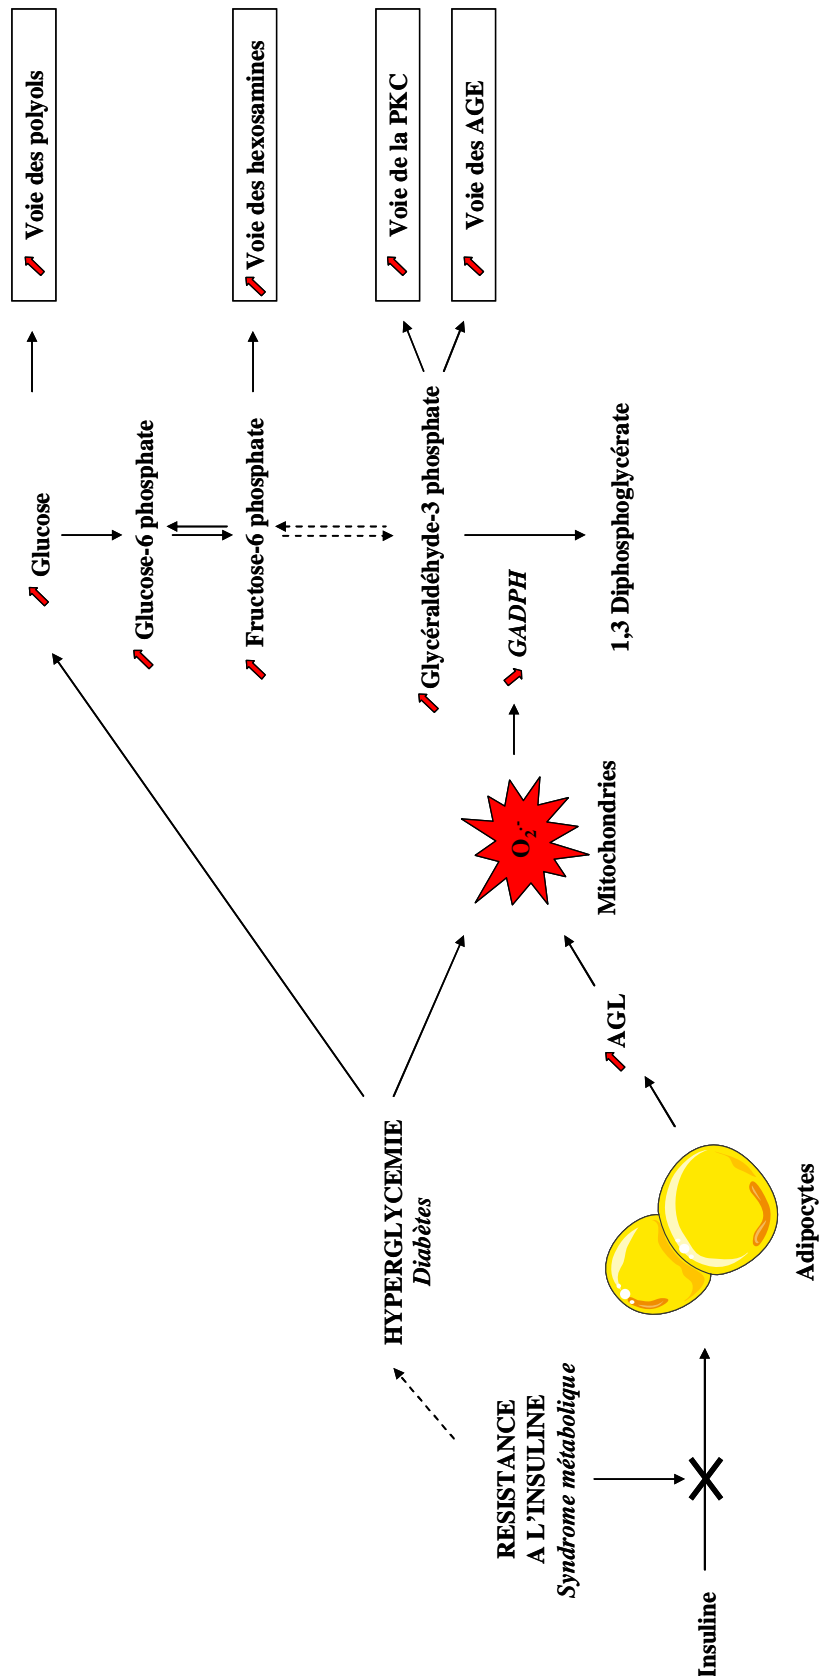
Voie des polyols

Voie des hexosamines

Voie de la PKC

Voie des AGE

Glucose

Glucose-6 phosphate

Fructose-6 phosphate

Glycéraldéhyde-3 phosphate

*GADPH*

1,3 Diphosphoglycérate

$O_2^{\cdot-}$

Mitochondries

AGL

HYPERGLYCEMIE
*Diabètes*

Adipocytes

RESISTANCE
A L'INSULINE
*Syndrome métabolique*

Insuline